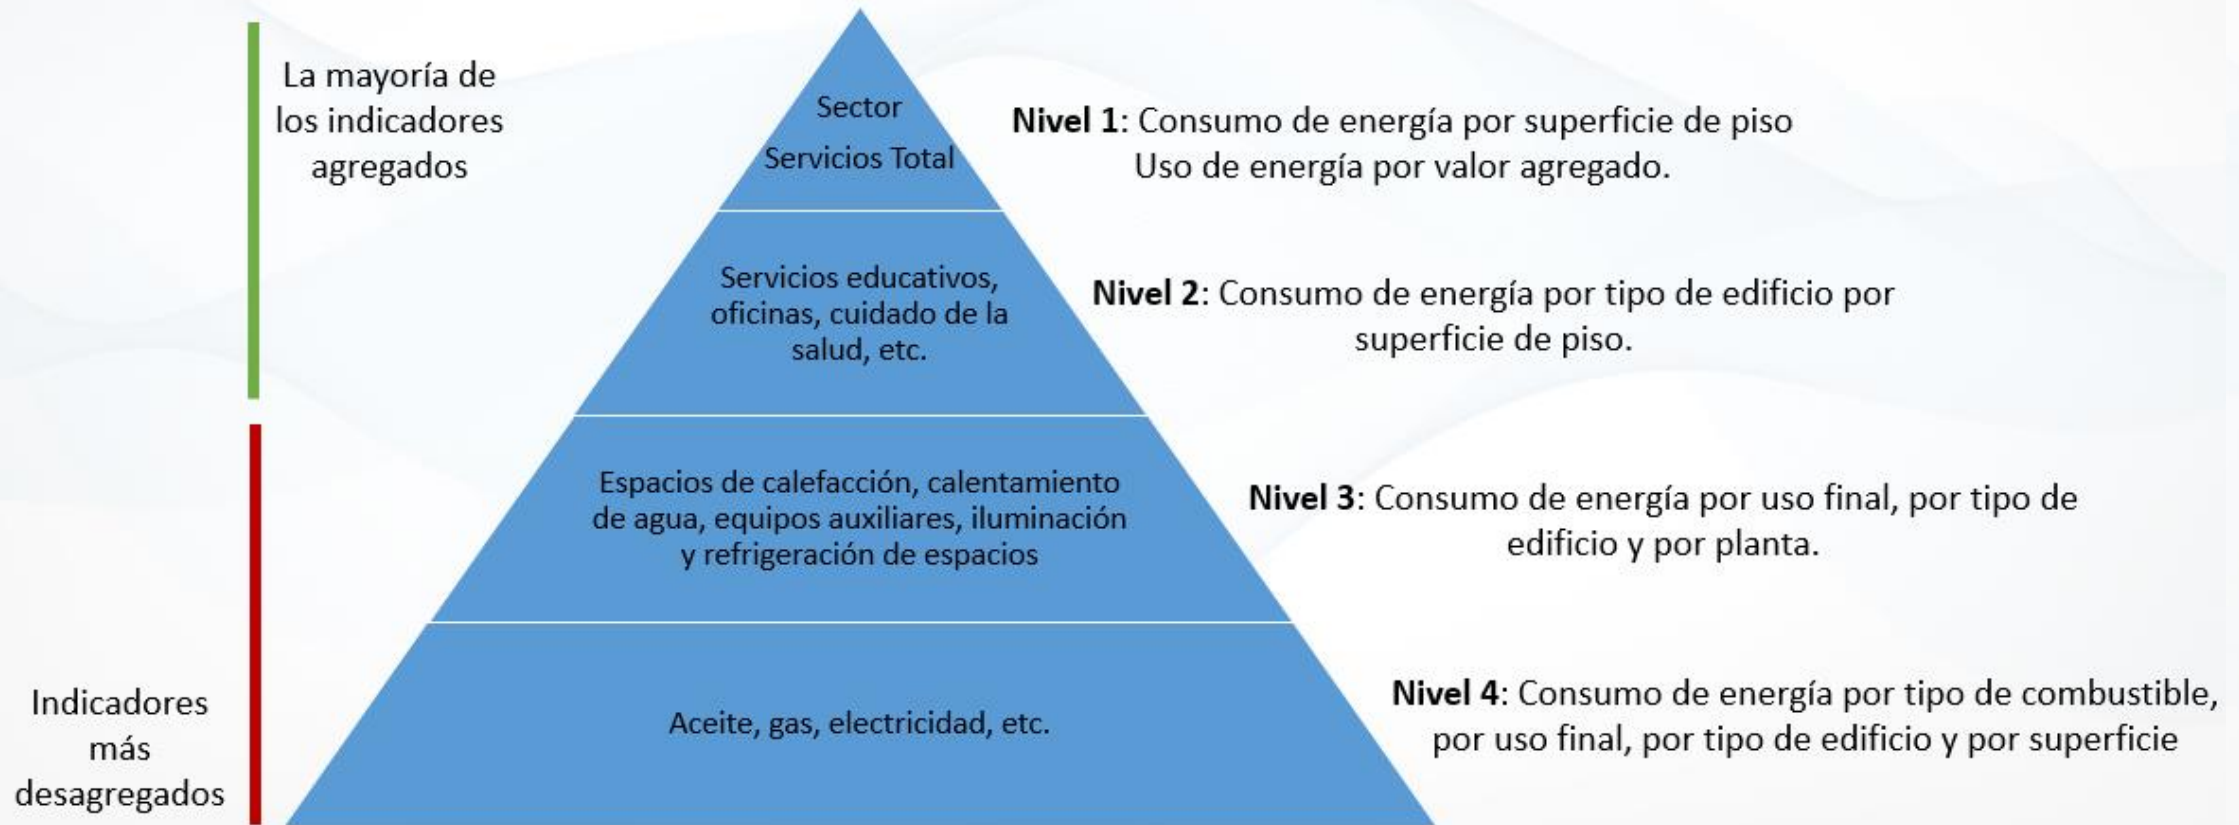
La mayoría de los indicadores agregados

Sector Servicios Total

Nivel 1: Consumo de energía por superficie de piso
Uso de energía por valor agregado.

Servicios educativos, oficinas, cuidado de la salud, etc.

Nivel 2: Consumo de energía por tipo de edificio por superficie de piso.

Espacios de calefacción, calentamiento de agua, equipos auxiliares, iluminación y refrigeración de espacios

Nivel 3: Consumo de energía por uso final, por tipo de edificio y por planta.

Indicadores más desagregados

Aceite, gas, electricidad, etc.

Nivel 4: Consumo de energía por tipo de combustible, por uso final, por tipo de edificio y por superficie